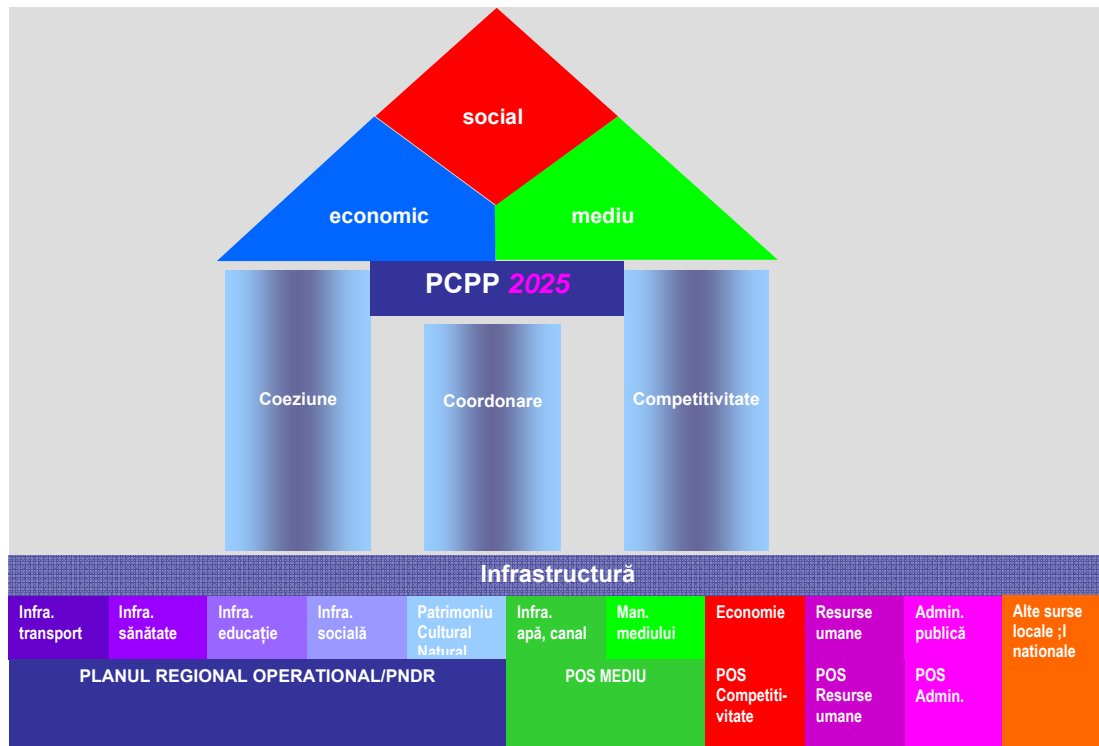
social

economic

mediu

PCPP 2025

Coeziune

Coordonare

Competitivitate

Infrastructură

| Infra. transport | Infra. sănătate | Infra. educație | Infra. socială | Patrimoniu Cultural Natural | Infra. apă, canal | Man. mediului | Economie | Resurse umane | Admin. publică | Alte surse locale ;I nationale |
|---|---|---|---|---|---|---|---|---|---|---|
| PLANUL REGIONAL OPERATIONAL/PNDR | | | | | POS MEDIU | | POS Competiti-vitate | POS Resurse umane | POS Admin. | |